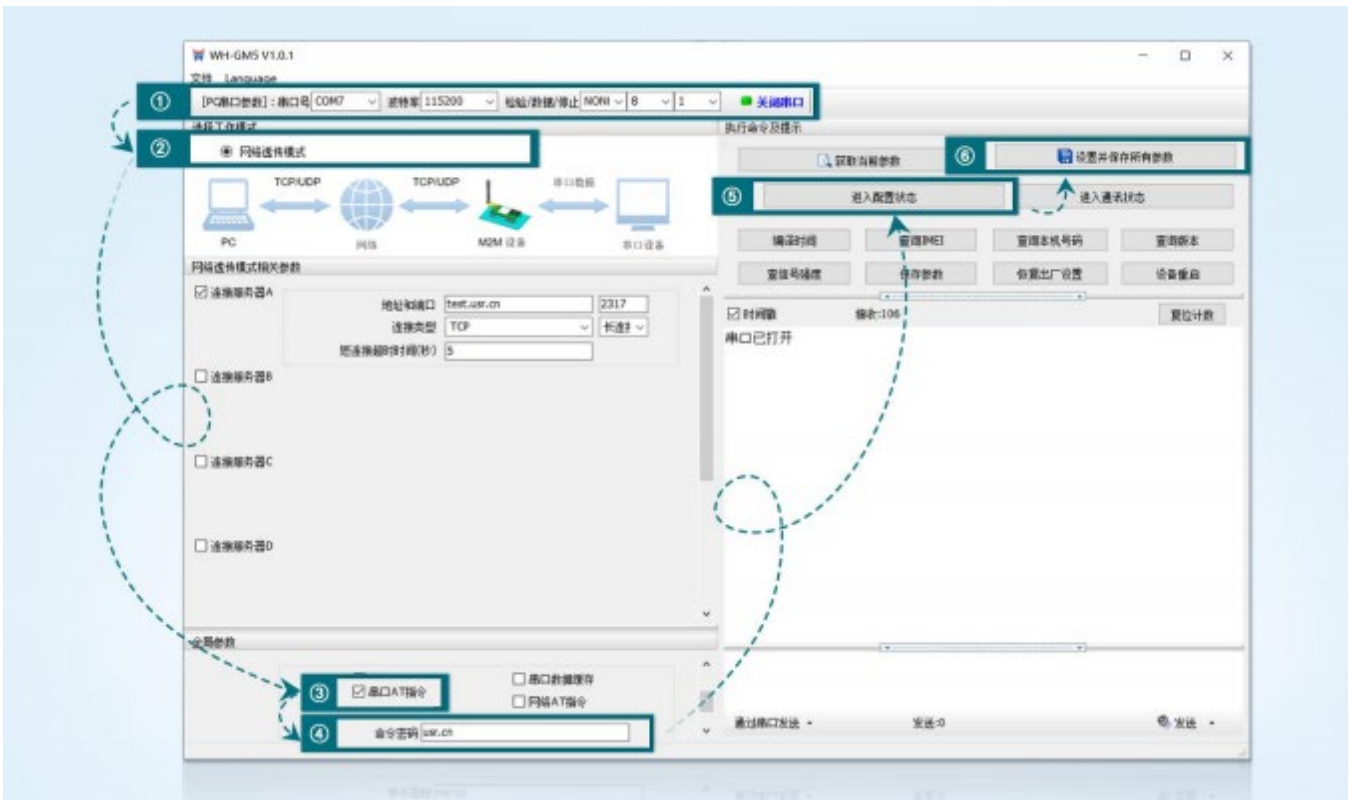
WH-GM5 V1.0.1

文件 Language

①
[PC串口参数]：串口号 COM7 波特率 115200 检验/数据/停止 NONE 8 1
关闭串口

选择工作模式

②
网络透传模式

TCP/UDP TCP/UDP 串口数据

PC 网络 M2M 设备 串口设备

网络透传模式相关参数

☑ 连接服务器A
地址和端口 test.usr.cn 2317
连接类型 TCP 长连接
短连接超时时间(秒) 5

☐ 连接服务器B

☐ 连接服务器C

☐ 连接服务器D

全局参数

③
☑ 串口AT指令
☐ 串口数据缓存
☐ 网络AT指令

④
命令密码 usr.cn

执行命令及提示

获取当前参数

⑥
设置并保存所有参数

⑤
进入配置状态

进入通讯状态

编译时间 查询IMEI 查询本机号码 查询版本

查信号强度 保存参数 恢复出厂设置 设备重启

☑ 时间戳 接收:106 复位计数

串口已打开

通过串口发送 发送:0 发送